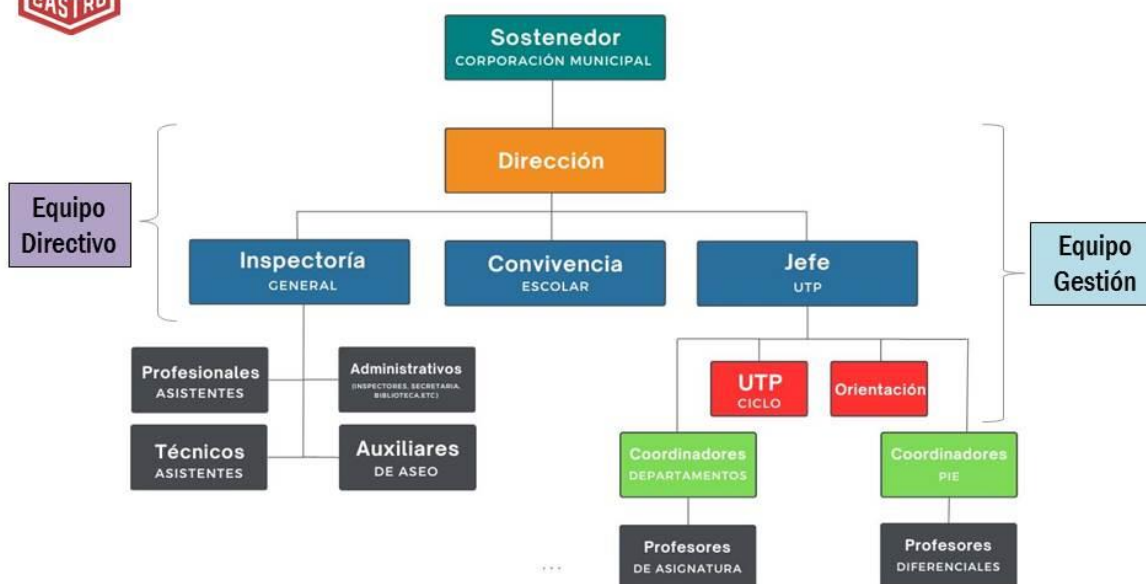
CASTRO

Sostenedor
CORPORACIÓN MUNICIPAL

Dirección

Equipo Directivo

Inspectoría
GENERAL

Convivencia
ESCOLAR

Jefe
UTP

Equipo Gestión

Profesionales
ASISTENTES

Administrativos
(INSPECTORES, SECRETARIA, BIBLIOTECA,ETC)

Técnicos
ASISTENTES

Auxiliares
DE ASEO

UTP
CICLO

Orientación

Coordinadores
DEPARTAMENTOS

Coordinadores
PIE

Profesores
DE ASIGNATURA

Profesores
DIFERENCIALES